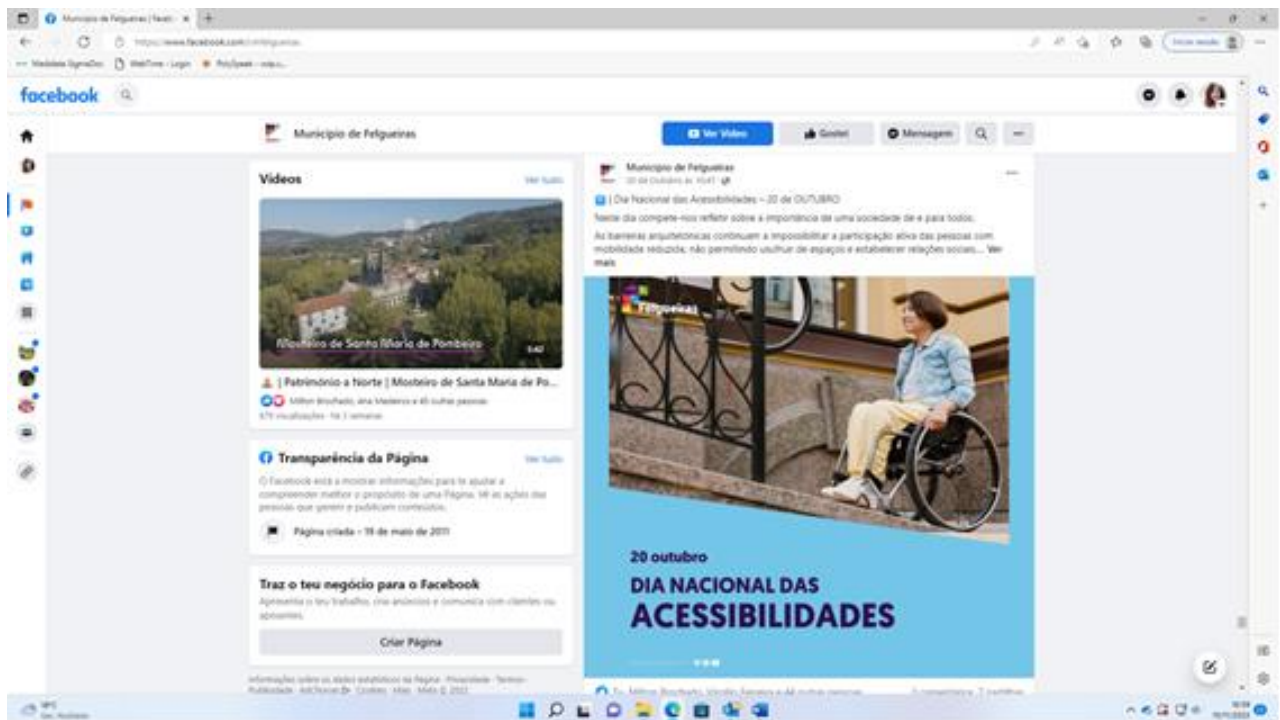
Município de Felgueiras | Faceb... ×

https://www.facebook.com/cmfelgueiras

facebook

Município de Felgueiras

Ver Vídeo

Gostei

Mensagem

Vídeos

Ver tudo

Mosteiro de Santa Maria de Pombeiro

5:42

| Património a Norte | Mosteiro de Santa Maria de Po...

Milton Brochado, Ana Madeira e 45 outras pessoas

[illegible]

Transparência da Página

Ver tudo

O Facebook está a mostrar informações para te ajudar a compreender melhor o propósito de uma Página. Vê as ações das pessoas que gerem e publicam conteúdos.

Página criada - 19 de maio de 2011

Traz o teu negócio para o Facebook

Apresenta o teu trabalho, cria anúncios e comunica com clientes ou apoiantes.

Criar Página

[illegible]

Município de Felgueiras

20 de Outubro às 10:47

| Dia Nacional das Acessibilidades – 20 de OUTUBRO

Neste dia compete-nos refletir sobre a importância de uma sociedade de e para todos.

As barreiras arquitetónicas continuam a impossibilitar a participação ativa das pessoas com mobilidade reduzida, não permitindo usufruir de espaços e estabelecer relações sociais... Ver mais

Felgueiras

20 outubro

DIA NACIONAL DAS ACESSIBILIDADES

Tu, Milton Brochado, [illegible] e 44 outras pessoas

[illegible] comentários 7 partilhas